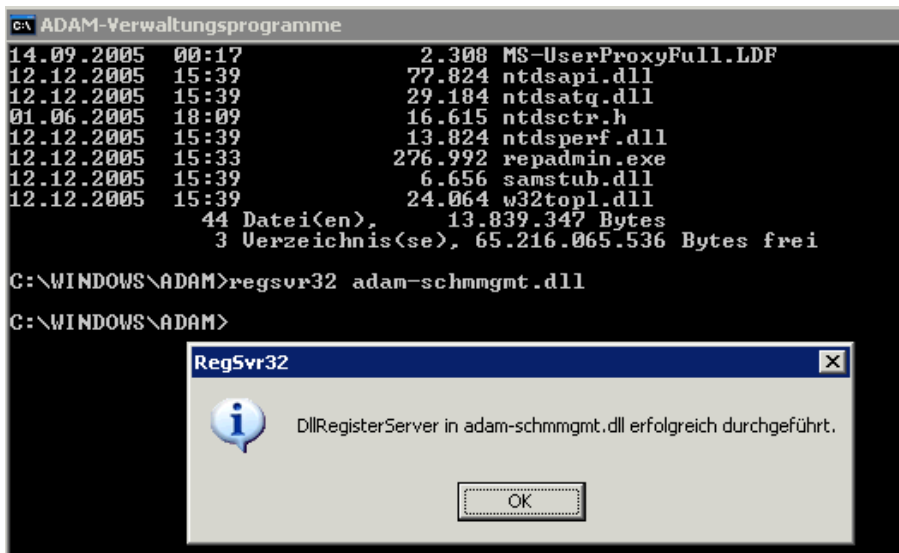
ADAM-Verwaltungsprogramme

14.09.2005 00:17 2.308 MS-UserProxyFull.LDF
12.12.2005 15:39 77.824 ntdsapi.dll
12.12.2005 15:39 29.184 ntdsatq.dll
01.06.2005 18:09 16.615 ntdsctr.h
12.12.2005 15:39 13.824 ntdsperf.dll
12.12.2005 15:33 276.992 repadmin.exe
12.12.2005 15:39 6.656 samstub.dll
12.12.2005 15:39 24.064 w32topl.dll
44 Datei(en), 13.839.347 Bytes
3 Verzeichnis(se), 65.216.065.536 Bytes frei

C:\WINDOWS\ADAM>regsvr32 adam-schmmgmt.dll

C:\WINDOWS\ADAM>

RegSvr32

DllRegisterServer in adam-schmmgmt.dll erfolgreich durchgeführt.

OK